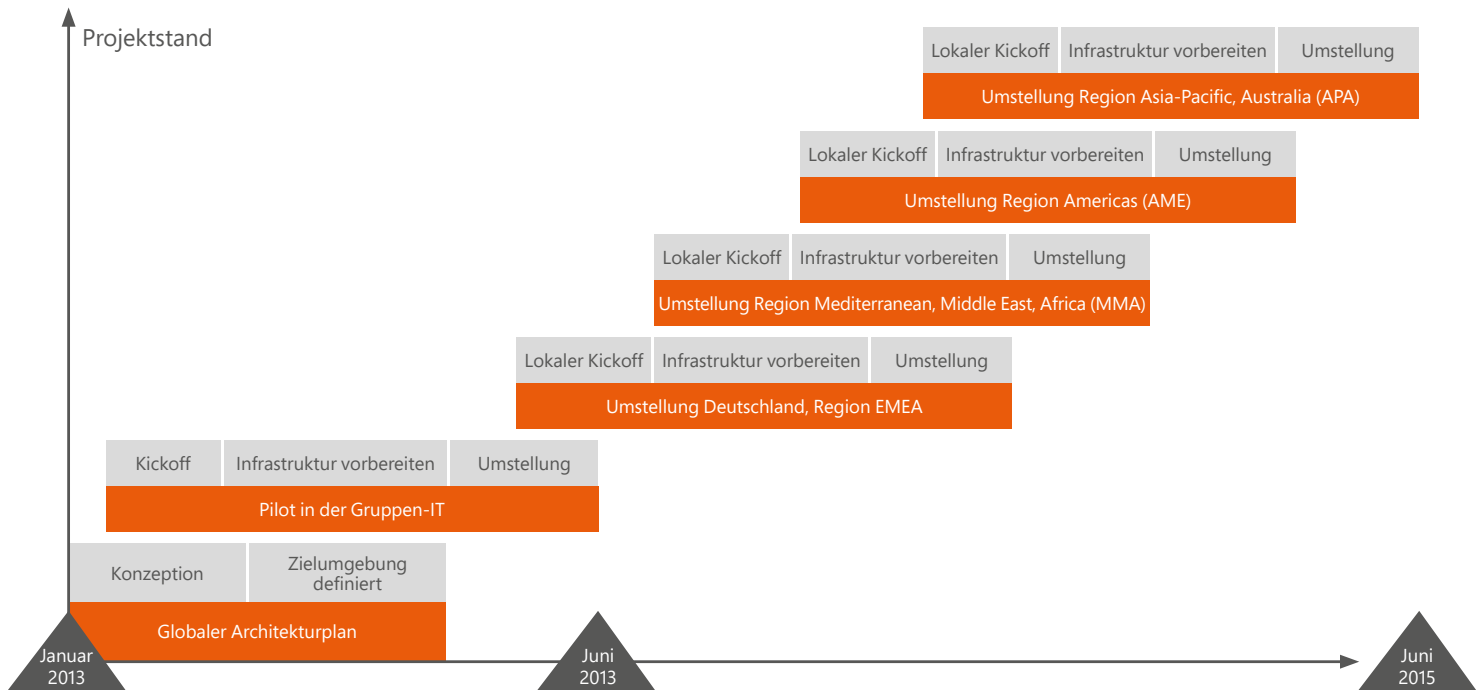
Projektstand

Lokaler Kickoff | Infrastruktur vorbereiten | Umstellung
Umstellung Region Asia-Pacific, Australia (APA)

Lokaler Kickoff | Infrastruktur vorbereiten | Umstellung
Umstellung Region Americas (AME)

Lokaler Kickoff | Infrastruktur vorbereiten | Umstellung
Umstellung Region Mediterranean, Middle East, Africa (MMA)

Lokaler Kickoff | Infrastruktur vorbereiten | Umstellung
Umstellung Deutschland, Region EMEA

Kickoff | Infrastruktur vorbereiten | Umstellung
Pilot in der Gruppen-IT

Konzeption | Zielumgebung definiert
Globaler Architekturplan

Januar 2013

Juni 2013

Juni 2015